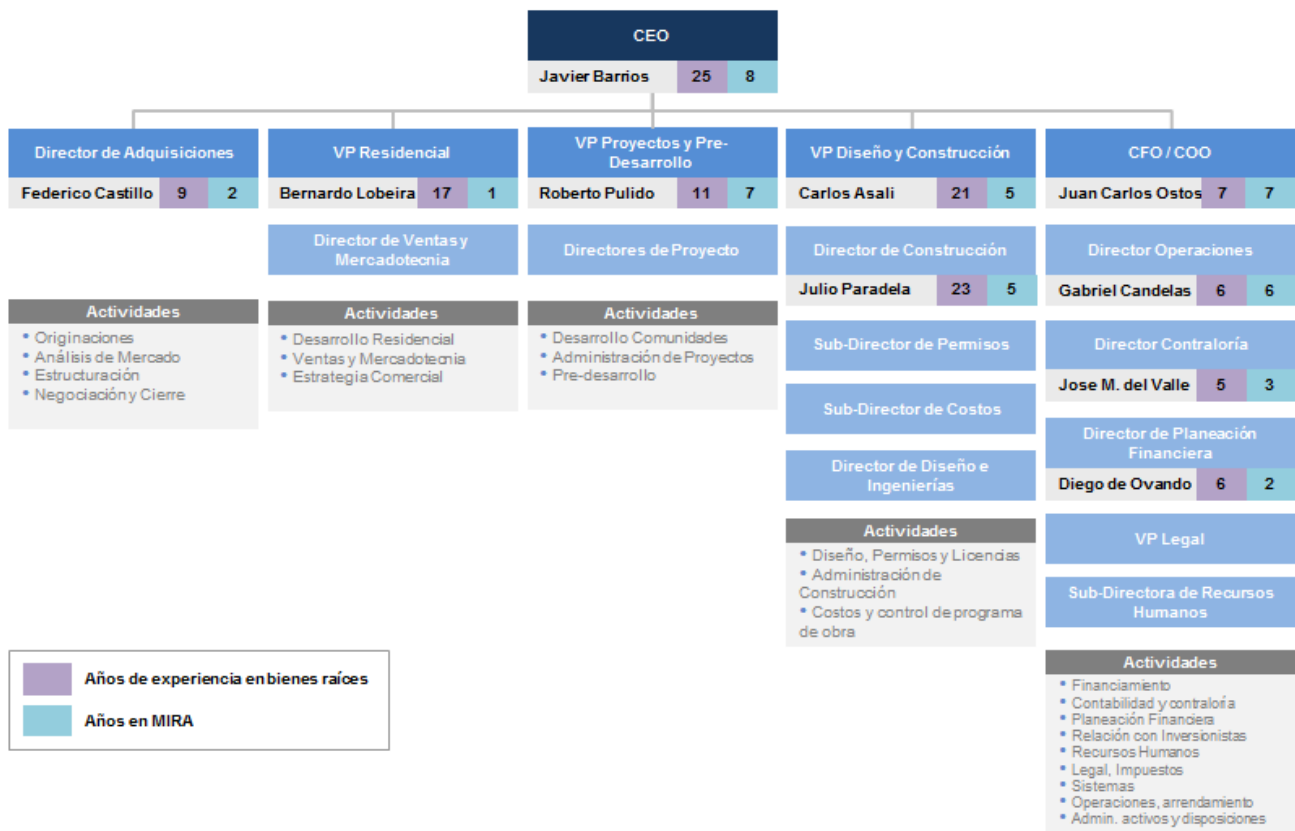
CEO
Javier Barrios 25 8

Director de Adquisiciones
Federico Castillo 9 2

Actividades
• Originaciones
• Análisis de Mercado
• Estructuración
• Negociación y Cierre

VP Residencial
Bernardo Lobeira 17 1

Director de Ventas y Mercadotecnia

Actividades
• Desarrollo Residencial
• Ventas y Mercadotecnia
• Estrategia Comercial

VP Proyectos y Pre-Desarrollo
Roberto Pulido 11 7

Directores de Proyecto

Actividades
• Desarrollo Comunidades
• Administración de Proyectos
• Pre-desarrollo

VP Diseño y Construcción
Carlos Asali 21 5

Director de Construcción
Julio Paradela 23 5

Sub-Director de Permisos

Sub-Director de Costos

Director de Diseño e Ingenierías

Actividades
• Diseño, Permisos y Licencias
• Administración de Construcción
• Costos y control de programa de obra

CFO / COO
Juan Carlos Ostos 7 7

Director Operaciones
Gabriel Candelas 6 6

Director Contraloría
Jose M. del Valle 5 3

Director de Planeación Financiera
Diego de Ovando 6 2

VP Legal

Sub-Directora de Recursos Humanos

Actividades
• Financiamiento
• Contabilidad y contraloría
• Planeación Financiera
• Relación con Inversionistas
• Recursos Humanos
• Legal, Impuestos
• Sistemas
• Operaciones, arrendamiento
• Admin. activos y disposiciones

Años de experiencia en bienes raíces
Años en MIRA